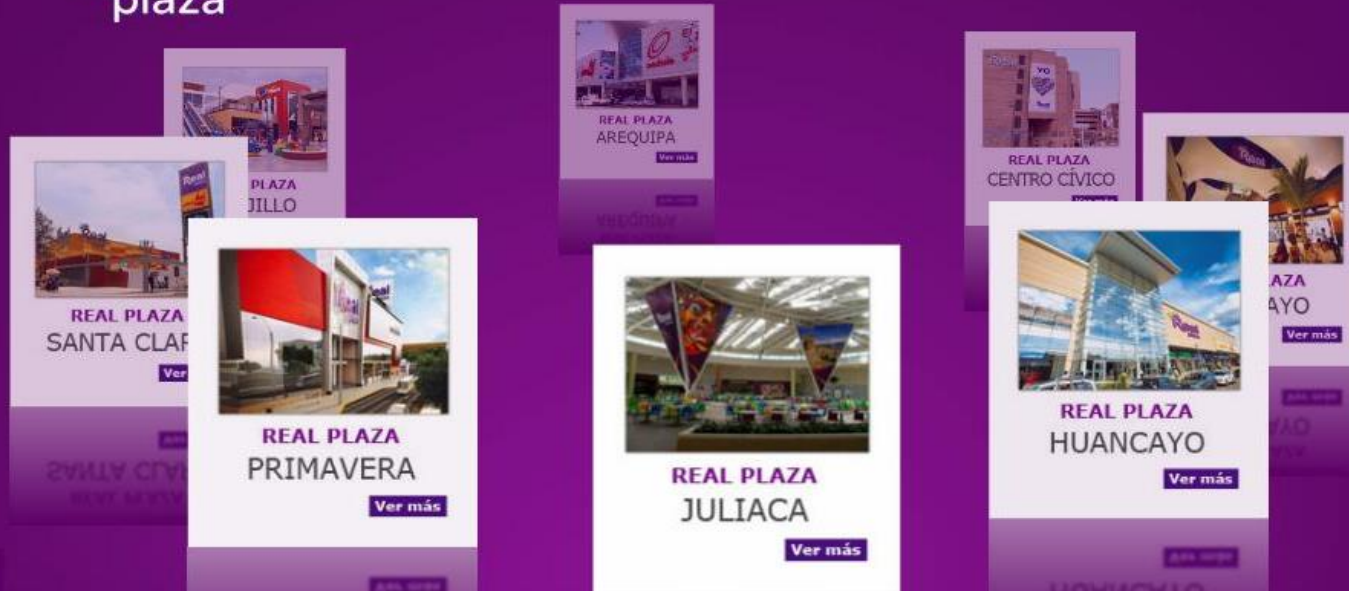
plaza

PLAZA
JILLO

REAL PLAZA
SANTA CLAF
Ver

REAL PLAZA
PRIMAVERA
Ver más

REAL PLAZA
AREQUIPA
Ver más

REAL PLAZA
JULIACA
Ver más

REAL PLAZA
CENTRO CÍVICO

REAL PLAZA
HUANCAYO
Ver más

AZA
AYO
Ver más